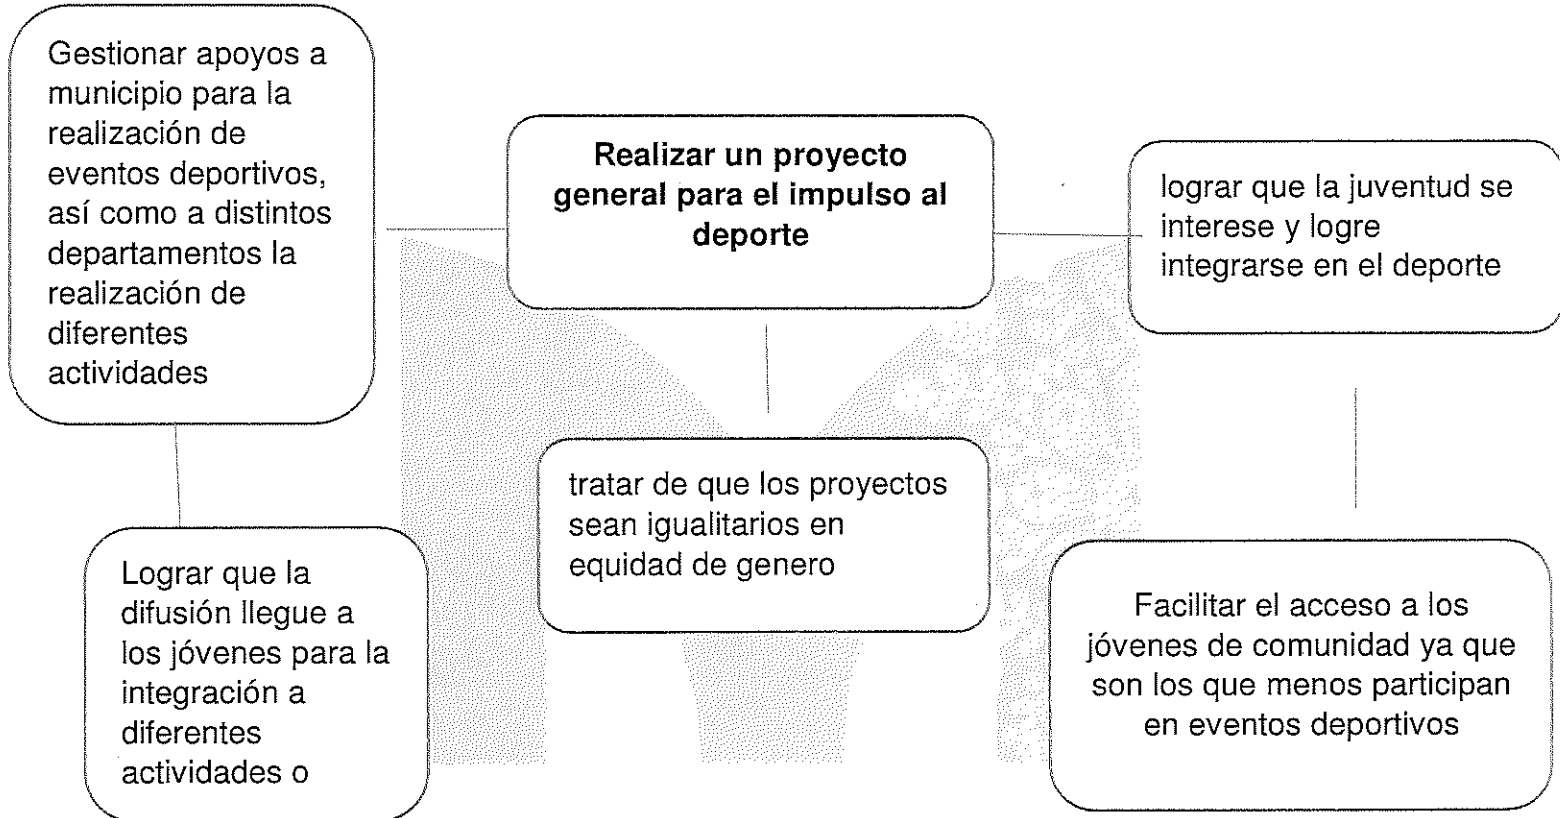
Gestionar apoyos a municipio para la realización de eventos deportivos, así como a distintos departamentos la realización de diferentes actividades

Realizar un proyecto general para el impulso al deporte

lograr que la juventud se interese y logre integrarse en el deporte

tratar de que los proyectos sean igualitarios en equidad de genero

Lograr que la difusión llegue a los jóvenes para la integración a diferentes actividades o

Facilitar el acceso a los jóvenes de comunidad ya que son los que menos participan en eventos deportivos